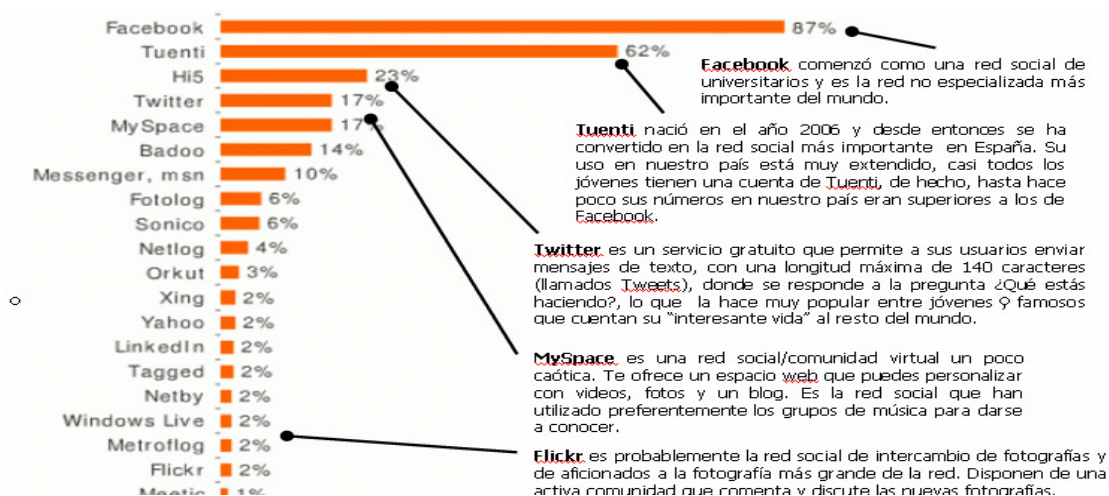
| | |
|---|---|
| Facebook | 87% |
| Tuenti | 62% |
| Hi5 | 23% |
| Twitter | 17% |
| MySpace | 17% |
| Badoo | 14% |
| Messenger, msn | 10% |
| Fotolog | 6% |
| Sonico | 6% |
| Netlog | 4% |
| Orkut | 3% |
| Xing | 2% |
| Yahoo | 2% |
| LinkedIn | 2% |
| Tagged | 2% |
| Netby | 2% |
| Windows Live | 2% |
| Metroflog | 2% |
| Flickr | 2% |
| Meetic | 1% |

o

Facebook comenzó como una red social de universitarios y es la red no especializada más importante del mundo.

Tuenti nació en el año 2006 y desde entonces se ha convertido en la red social más importante en España. Su uso en nuestro país está muy extendido, casi todos los jóvenes tienen una cuenta de Tuenti, de hecho, hasta hace poco sus números en nuestro país eran superiores a los de Facebook.

Twitter es un servicio gratuito que permite a sus usuarios enviar mensajes de texto, con una longitud máxima de 140 caracteres (llamados Tweets), donde se responde a la pregunta ¿Qué estás haciendo?, lo que la hace muy popular entre jóvenes y famosos que cuentan su "interesante vida" al resto del mundo.

MySpace es una red social/comunidad virtual un poco caótica. Te ofrece un espacio web que puedes personalizar con videos, fotos y un blog. Es la red social que han utilizado preferentemente los grupos de música para darse a conocer.

Flickr es probablemente la red social de intercambio de fotografías y de aficionados a la fotografía más grande de la red. Disponen de una activa comunidad que comenta y discute las nuevas fotografías.